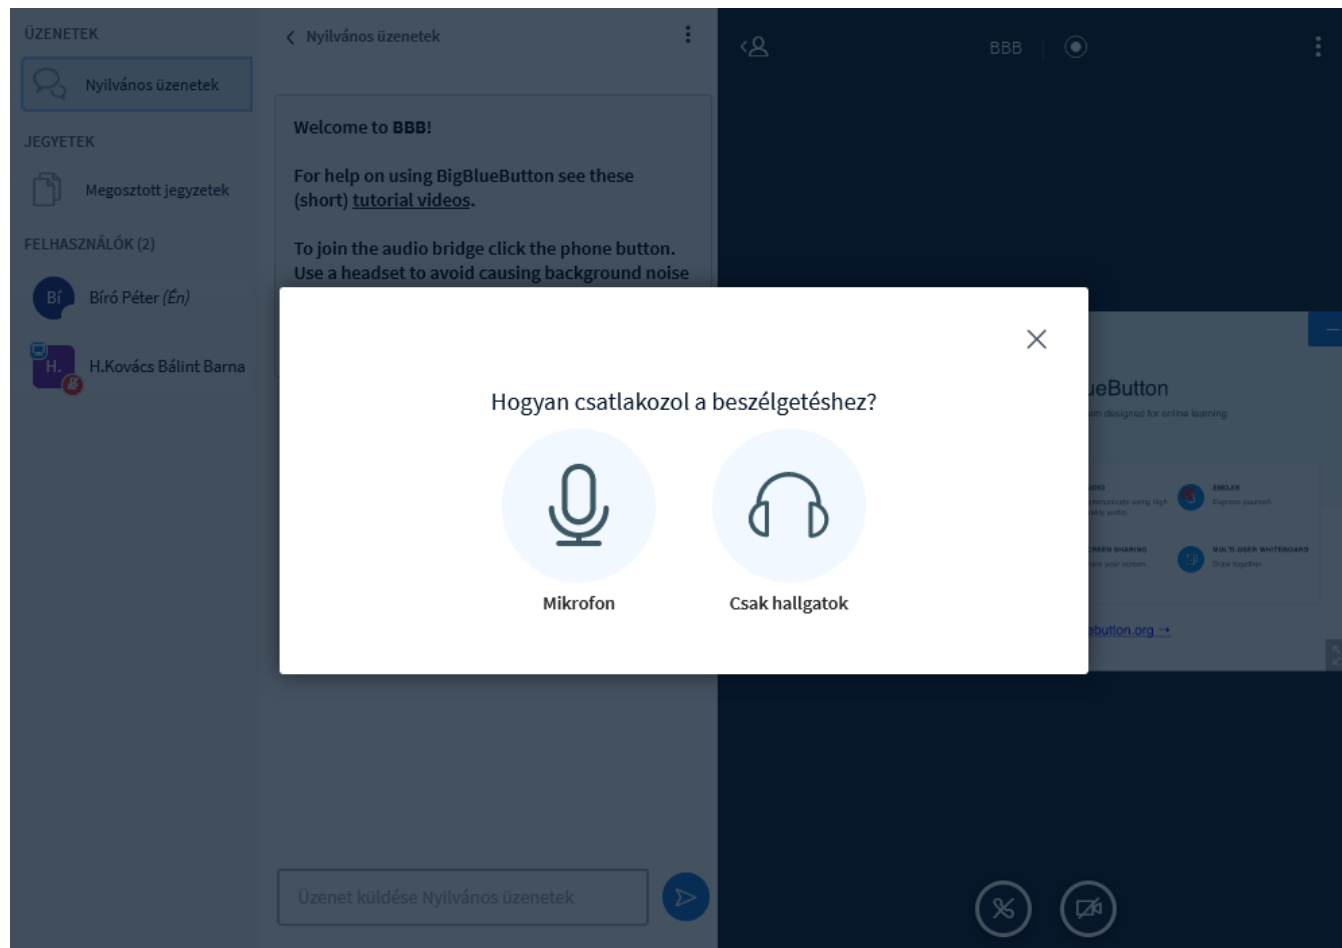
ÜZENETEK

Nyilvános üzenetek

JEGYETEK

Megosztott jegyzetek

FELHASZNÁLÓK (2)

Bí Bíró Péter (Én)

H. H.Kovács Bálint Barna

‹ Nyilvános üzenetek

Welcome to BBB!

For help on using BigBlueButton see these (short) tutorial videos.

To join the audio bridge click the phone button. Use a headset to avoid causing background noise

BBB

Hogyan csatlakozol a beszélgetéshez?

Mikrofon

Csak hallgatok

ueButton

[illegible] designed for online learning

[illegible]

EMOJIS

Express yourself.

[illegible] SHARING

MULTI-USER WHITEBOARD

Draw together.

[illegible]button.org →

Üzenet küldése Nyilvános üzenetek